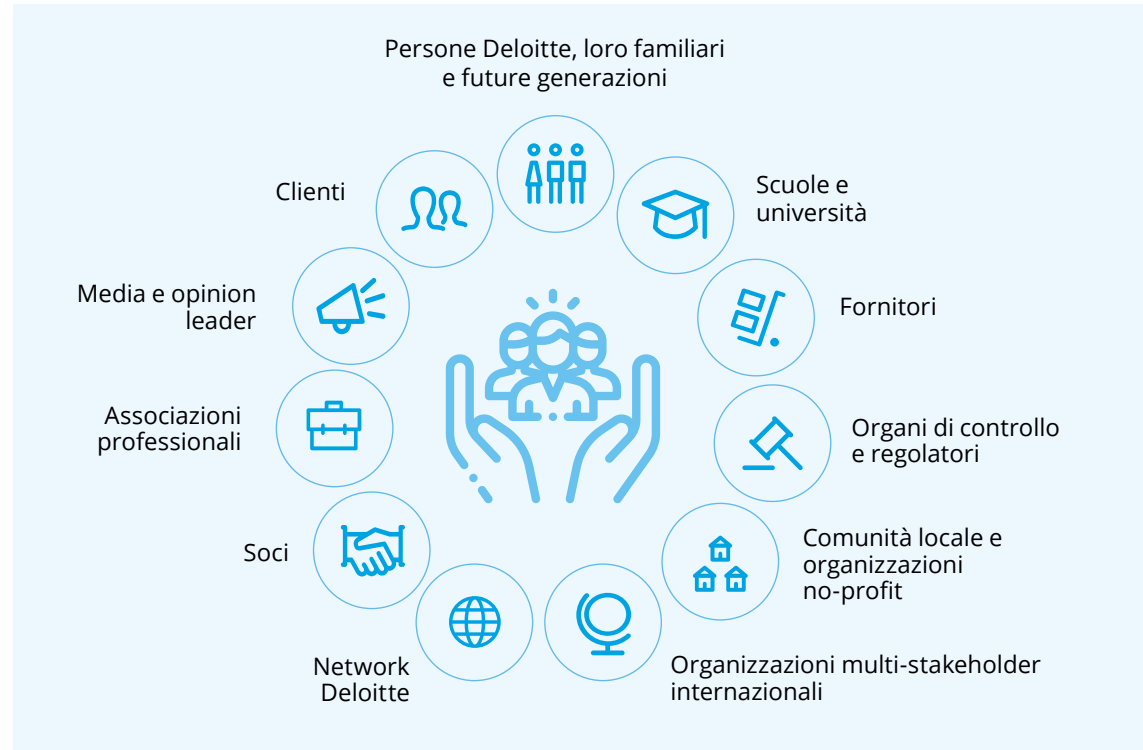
Persone Deloitte, loro familiari e future generazioni

Clienti

Scuole e università

Media e opinion leader

Fornitori

Associazioni professionali

Organi di controllo e regolatori

Soci

Comunità locale e organizzazioni no-profit

Network Deloitte

Organizzazioni multi-stakeholder internazionali